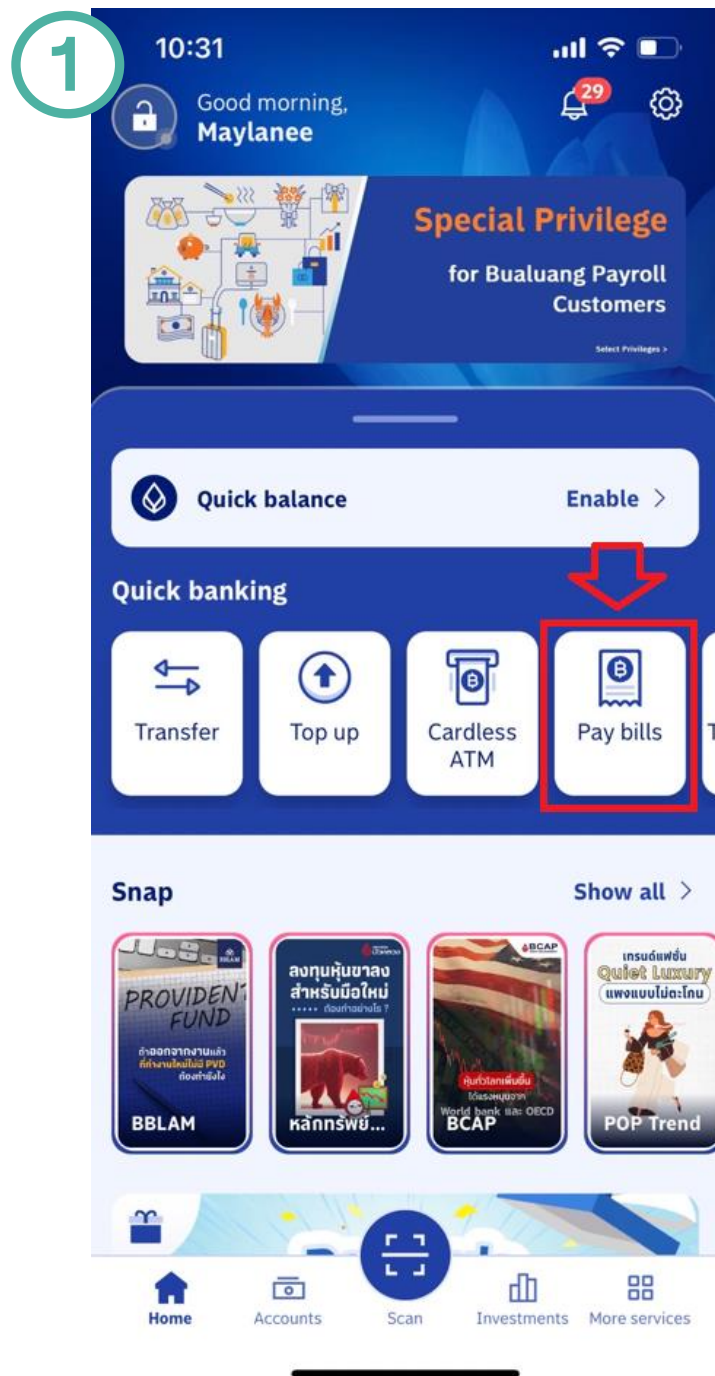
1

10:31

Good morning,
Maylanee

29

Special Privilege
for Bualuang Payroll Customers
Select Privileges >

Quick balance
Enable >

Quick banking

Transfer
Top up
Cardless ATM
Pay bills

Snap
Show all >

BBLAM
PROVIDENT FUND
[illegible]

ลงทุนหุ้นขาลง สำหรับมือใหม่
ต้องทำอย่างไร ?
หลักทรัพย์...

BCAP
หุ้นทั่วโลกเพิ่มขึ้น
ได้แรงหนุนจาก
World bank และ OECD
BCAP

เทรนด์แฟชั่น
Quiet Luxury
แพงแบบไม่ตะโกน
POP Trend

Home
Accounts
Scan
Investments
More services